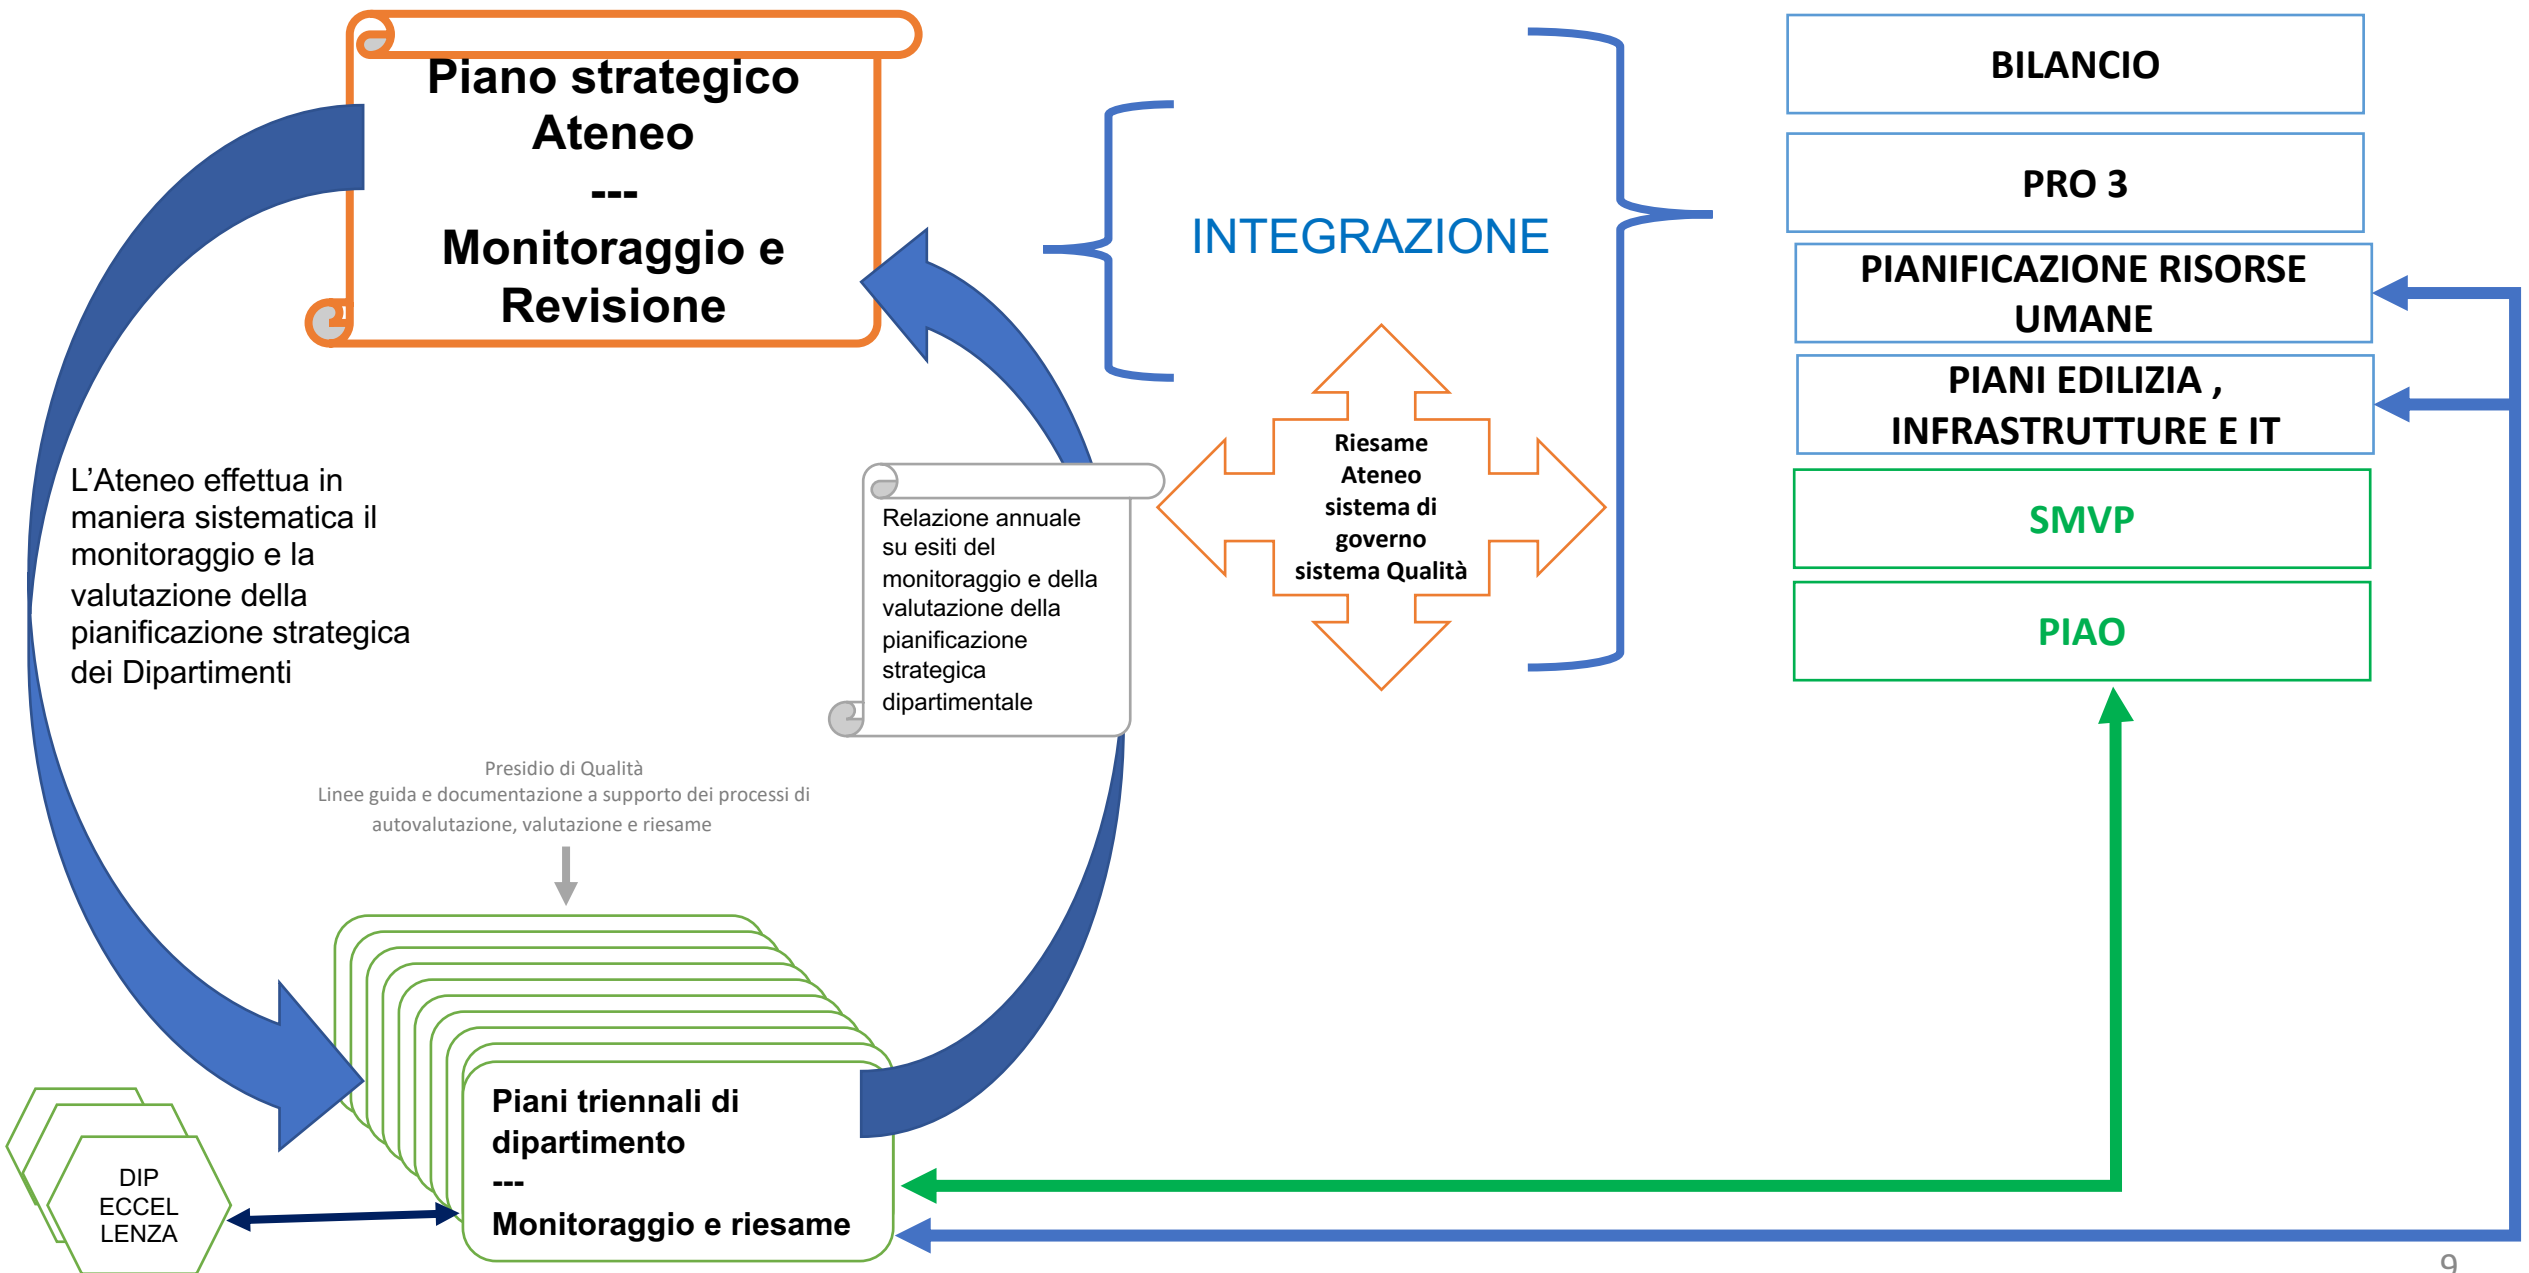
Piano strategico Ateneo
---
Monitoraggio e Revisione

INTEGRAZIONE

BILANCIO

PRO 3

PIANIFICAZIONE RISORSE UMANE

PIANI EDILIZIA , INFRASTRUTTURE E IT

SMVP

PIAO

Riesame Ateneo sistema di governo sistema Qualità

L'Ateneo effettua in maniera sistematica il monitoraggio e la valutazione della pianificazione strategica dei Dipartimenti

Relazione annuale su esiti del monitoraggio e della valutazione della pianificazione strategica dipartimentale

Presidio di Qualità
Linee guida e documentazione a supporto dei processi di autovalutazione, valutazione e riesame

Piani triennali di dipartimento
---
Monitoraggio e riesame

DIP ECCEL LENZA

9